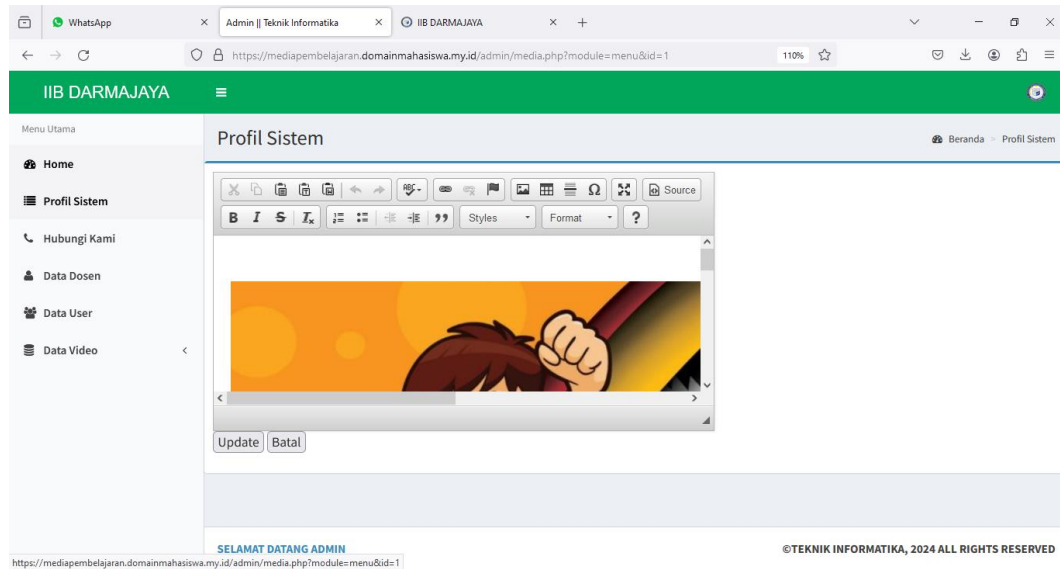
WhatsApp
Admin || Teknik Informatika
IIB DARMAJAYA
https://mediapembelajaran.domainmahasiswa.my.id/admin/media.php?module=menu&id=1
110%

IIB DARMAJAYA

Menu Utama
Home
Profil Sistem
Hubungi Kami
Data Dosen
Data User
Data Video

Profil Sistem
Beranda > Profil Sistem

Source
B I S $I_x$
Styles
Format
?

Update
Batal

SELAMAT DATANG ADMIN
©TEKNIK INFORMATIKA, 2024 ALL RIGHTS RESERVED
https://mediapembelajaran.domainmahasiswa.my.id/admin/media.php?module=menu&id=1